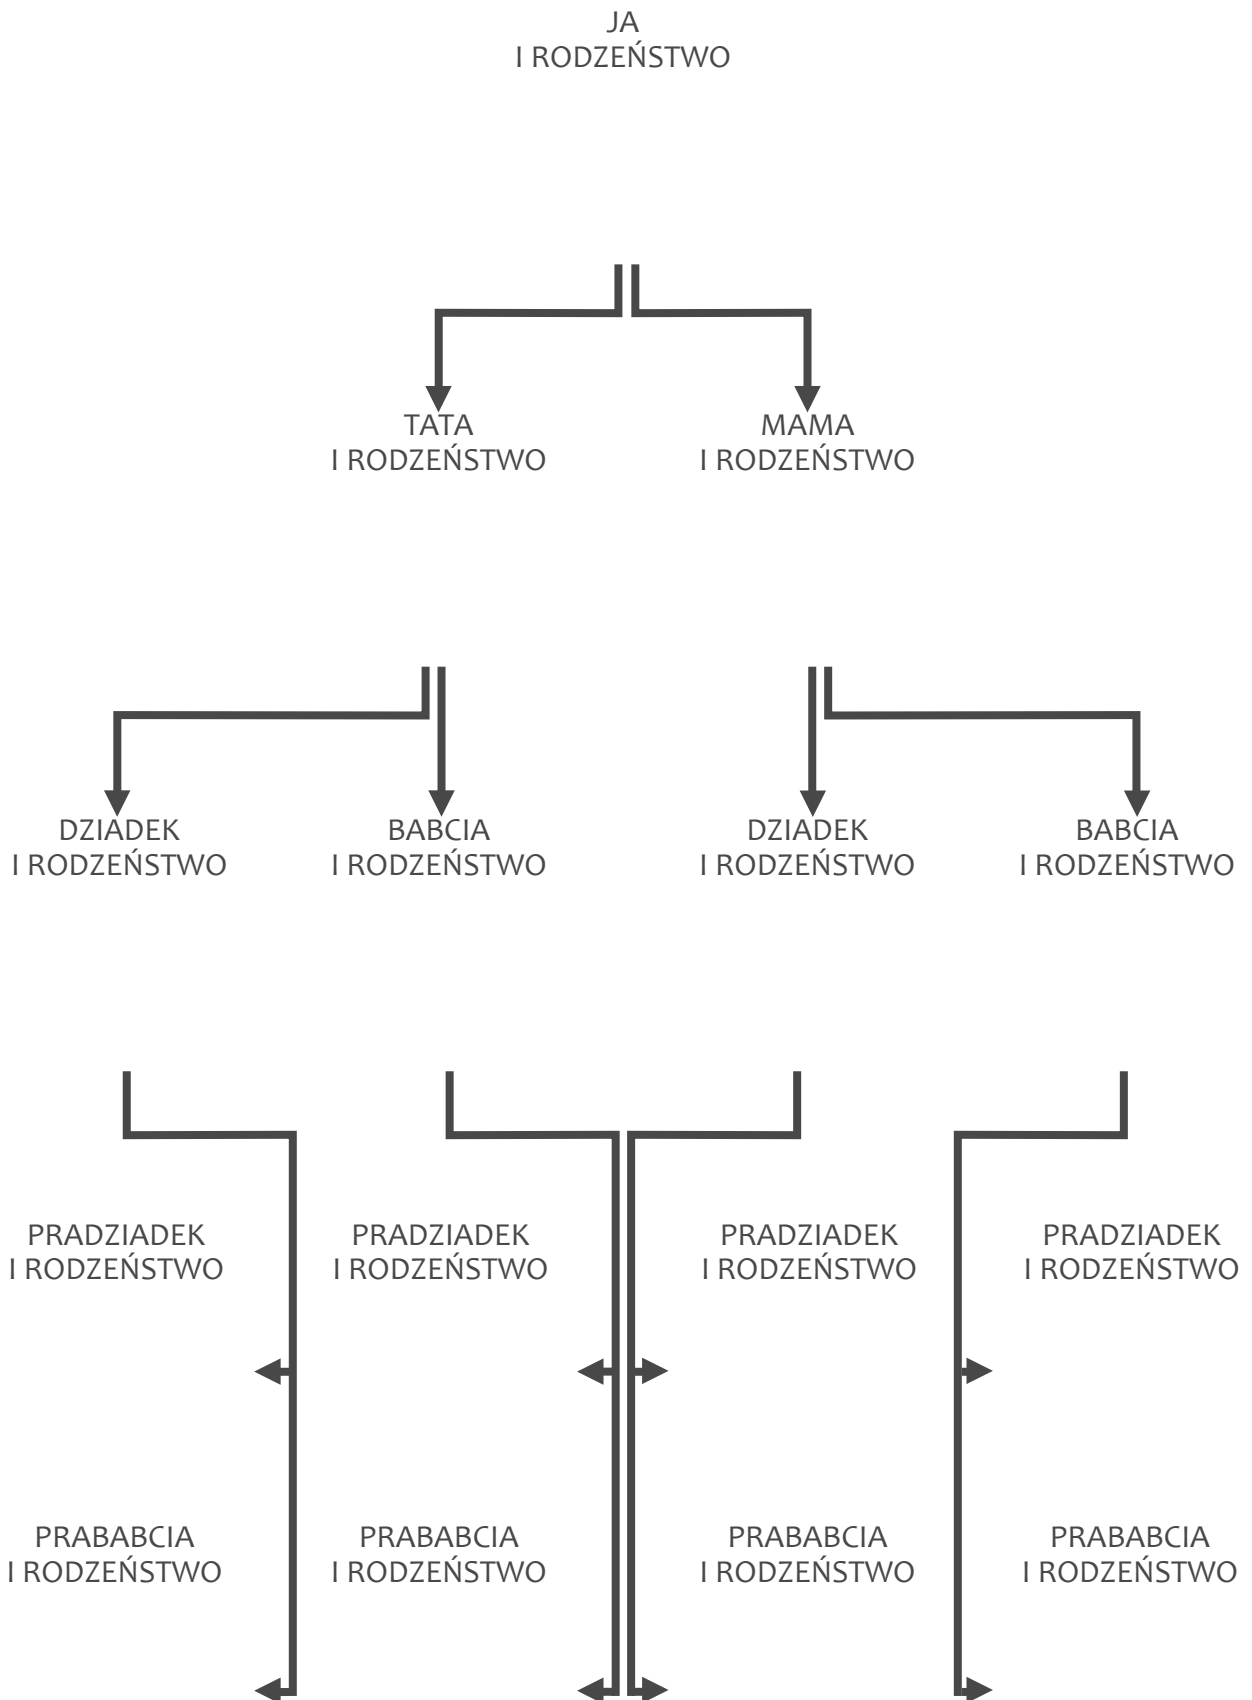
JA
I RODZEŃSTWO

TATA
I RODZEŃSTWO

MAMA
I RODZEŃSTWO

DZIADEK
I RODZEŃSTWO

BABCIA
I RODZEŃSTWO

DZIADEK
I RODZEŃSTWO

BABCIA
I RODZEŃSTWO

PRADZIADEK
I RODZEŃSTWO

PRADZIADEK
I RODZEŃSTWO

PRADZIADEK
I RODZEŃSTWO

PRADZIADEK
I RODZEŃSTWO

PRABABCIA
I RODZEŃSTWO

PRABABCIA
I RODZEŃSTWO

PRABABCIA
I RODZEŃSTWO

PRABABCIA
I RODZEŃSTWO